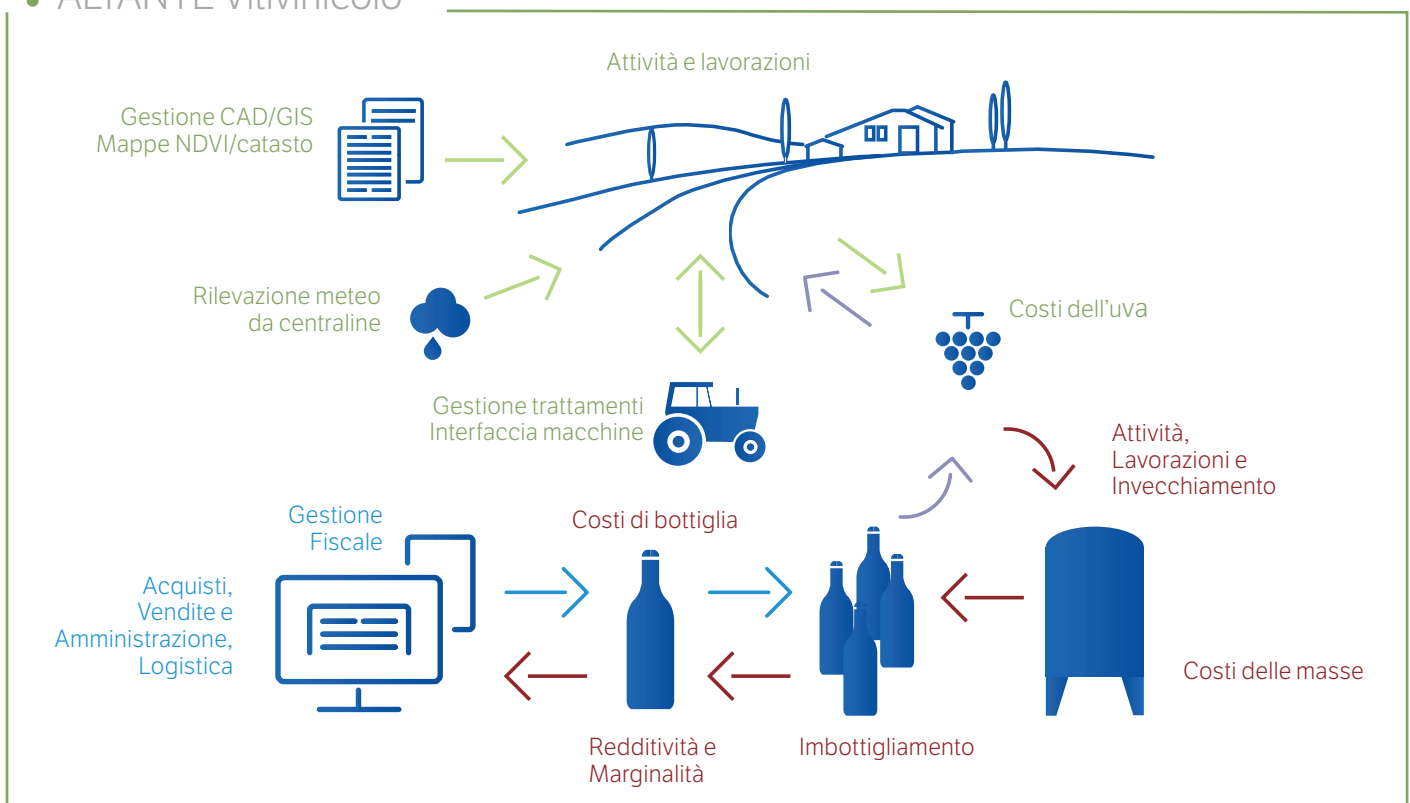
• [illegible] Vitivinicolo

Attività e lavorazioni

Gestione CAD/GIS
Mappe NDVI/catasto

Rilevazione meteo
da centraline

Costi dell'uva

Gestione trattamenti
Interfaccia macchine

Attività,
Lavorazioni e
Invecchiamento

Gestione
Fiscale

Costi di bottiglia

Acquisti,
Vendite e
Amministrazione,
Logistica

Costi delle masse

Redditività e
Marginalità

Imbottigliamento